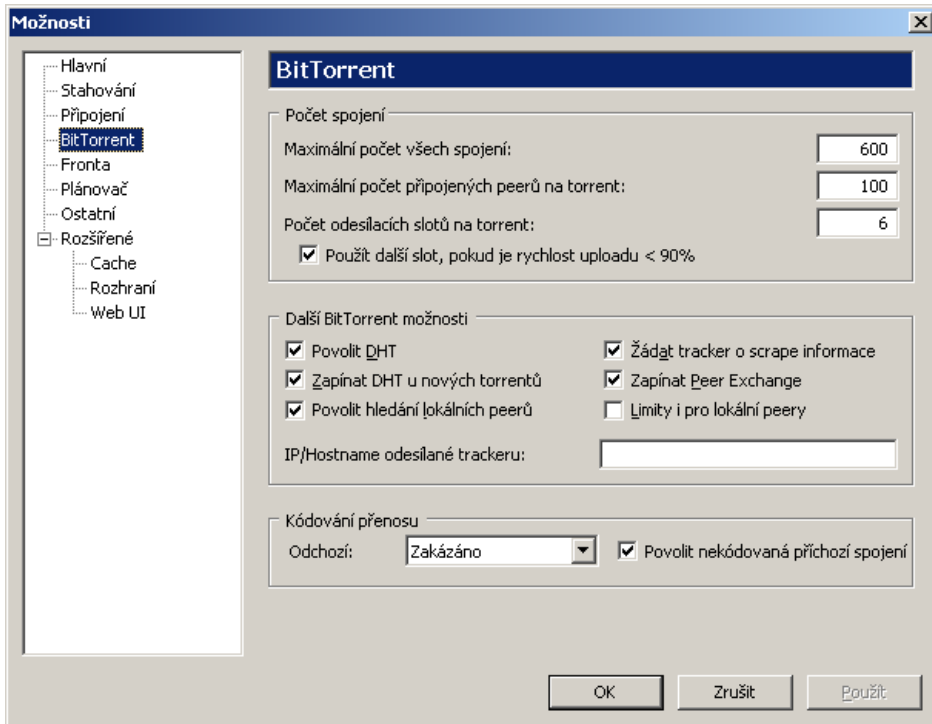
Možnosti

Hlavní
Stahování
Připojení
BitTorrent
Fronta
Plánovač
Ostatní
Rozšířené
Cache
Rozhraní
Web UI

BitTorrent

Počet spojení
Maximální počet všech spojení: 600
Maximální počet připojených peerů na torrent: 100
Počet odesílacích slotů na torrent: 6
Použít další slot, pokud je rychlost uploadu < 90%

Další BitTorrent možnosti
Povolit DHT
Žádat tracker o scrape informace
Zapínat DHT u nových torrentů
Zapínat Peer Exchange
Povolit hledání lokálních peerů
Limity i pro lokální peery
IP/Hostname odesílané trackeru:

Kódování přenosu
Odchozí: Zakázáno
Povolit nekódovaná příchozí spojení

OK
Zrušit
Použít